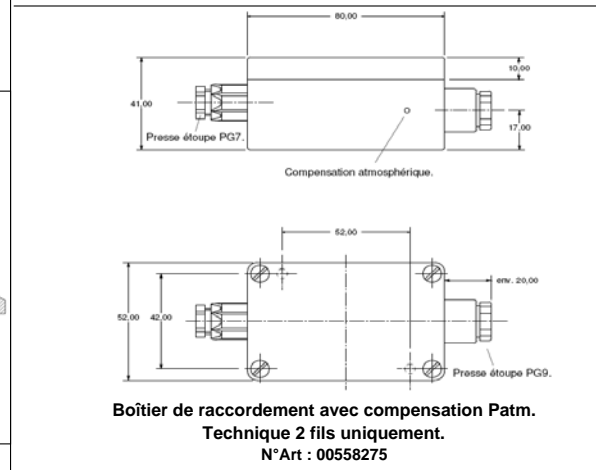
80,00

10,00

41,00

Presse étoupe PG7.

17,00

Compensation atmosphérique.

52,00

env. 20,00

52,00

42,00

Presse étoupe PG9.

**Boîtier de raccordement avec compensation Patm.**
**Technique 2 fils uniquement.**
**N°Art : 00558275**